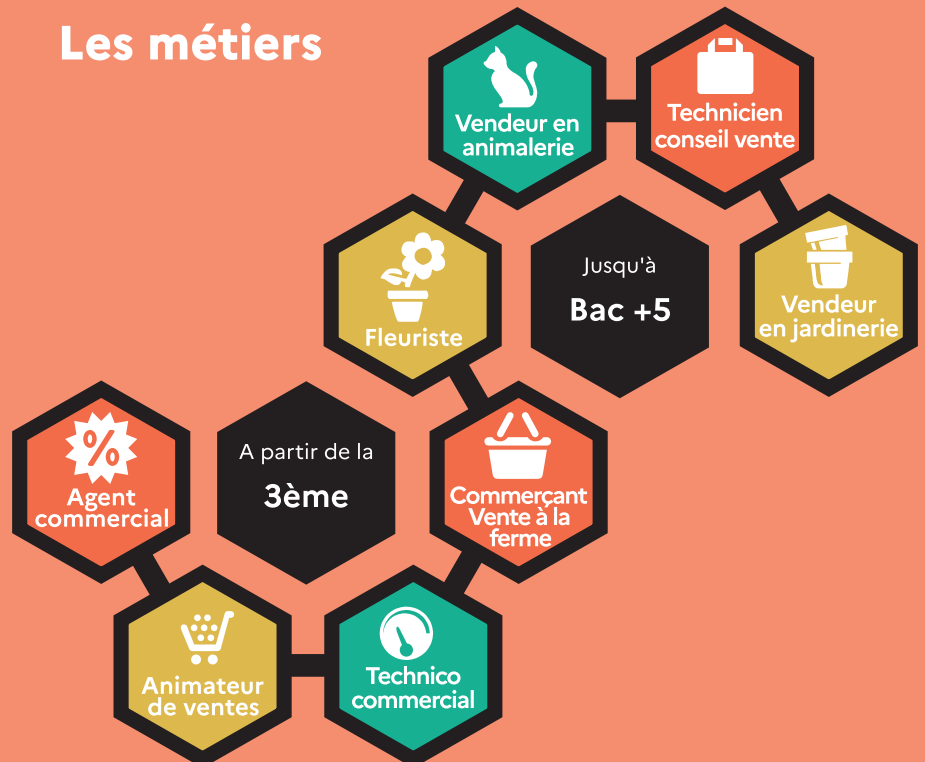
Les métiers

Vendeur en animalerie

Technicien conseil vente

Fleuriste

Jusqu'à

Bac +5

Vendeur en jardinerie

%

Agent commercial

A partir de la

3ème

Commerçant Vente à la ferme

Animateur de ventes

Technico commercial